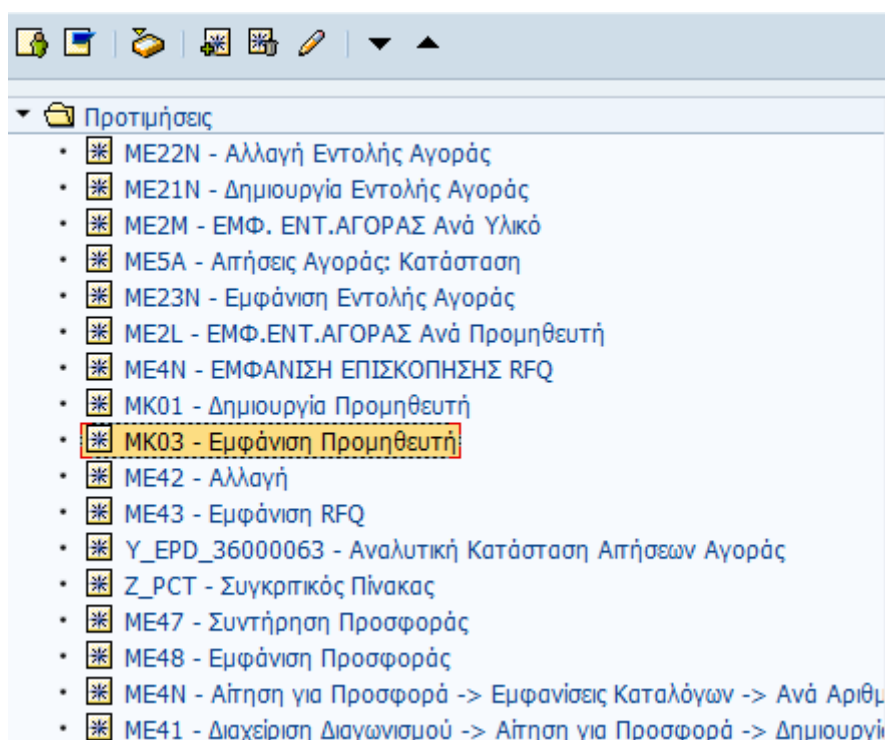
Προτιμήσεις
ME22N - Αλλαγή Εντολής Αγοράς
ME21N - Δημιουργία Εντολής Αγοράς
ME2M - ΕΜΦ. ΕΝΤ.ΑΓΟΡΑΣ Ανά Υλικό
ME5A - Αιτήσεις Αγοράς: Κατάσταση
ME23N - Εμφάνιση Εντολής Αγοράς
ME2L - ΕΜΦ.ΕΝΤ.ΑΓΟΡΑΣ Ανά Προμηθευτή
ME4N - ΕΜΦΑΝΙΣΗ ΕΠΙΣΚΟΠΗΣΗΣ RFQ
MK01 - Δημιουργία Προμηθευτή
MK03 - Εμφάνιση Προμηθευτή
ME42 - Αλλαγή
ME43 - Εμφάνιση RFQ
Y_EPD_36000063 - Αναλυτική Κατάσταση Αιτήσεων Αγοράς
Z_PCT - Συγκριτικός Πίνακας
ME47 - Συντήρηση Προσφοράς
ME48 - Εμφάνιση Προσφοράς
ME4N - Αίτηση για Προσφορά -> Εμφανίσεις Καταλόγων -> Ανά Αριθμ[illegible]
ME41 - Διαχείριση Διαγωνισμού -> Αίτηση για Προσφορά -> Δημιουργί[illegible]